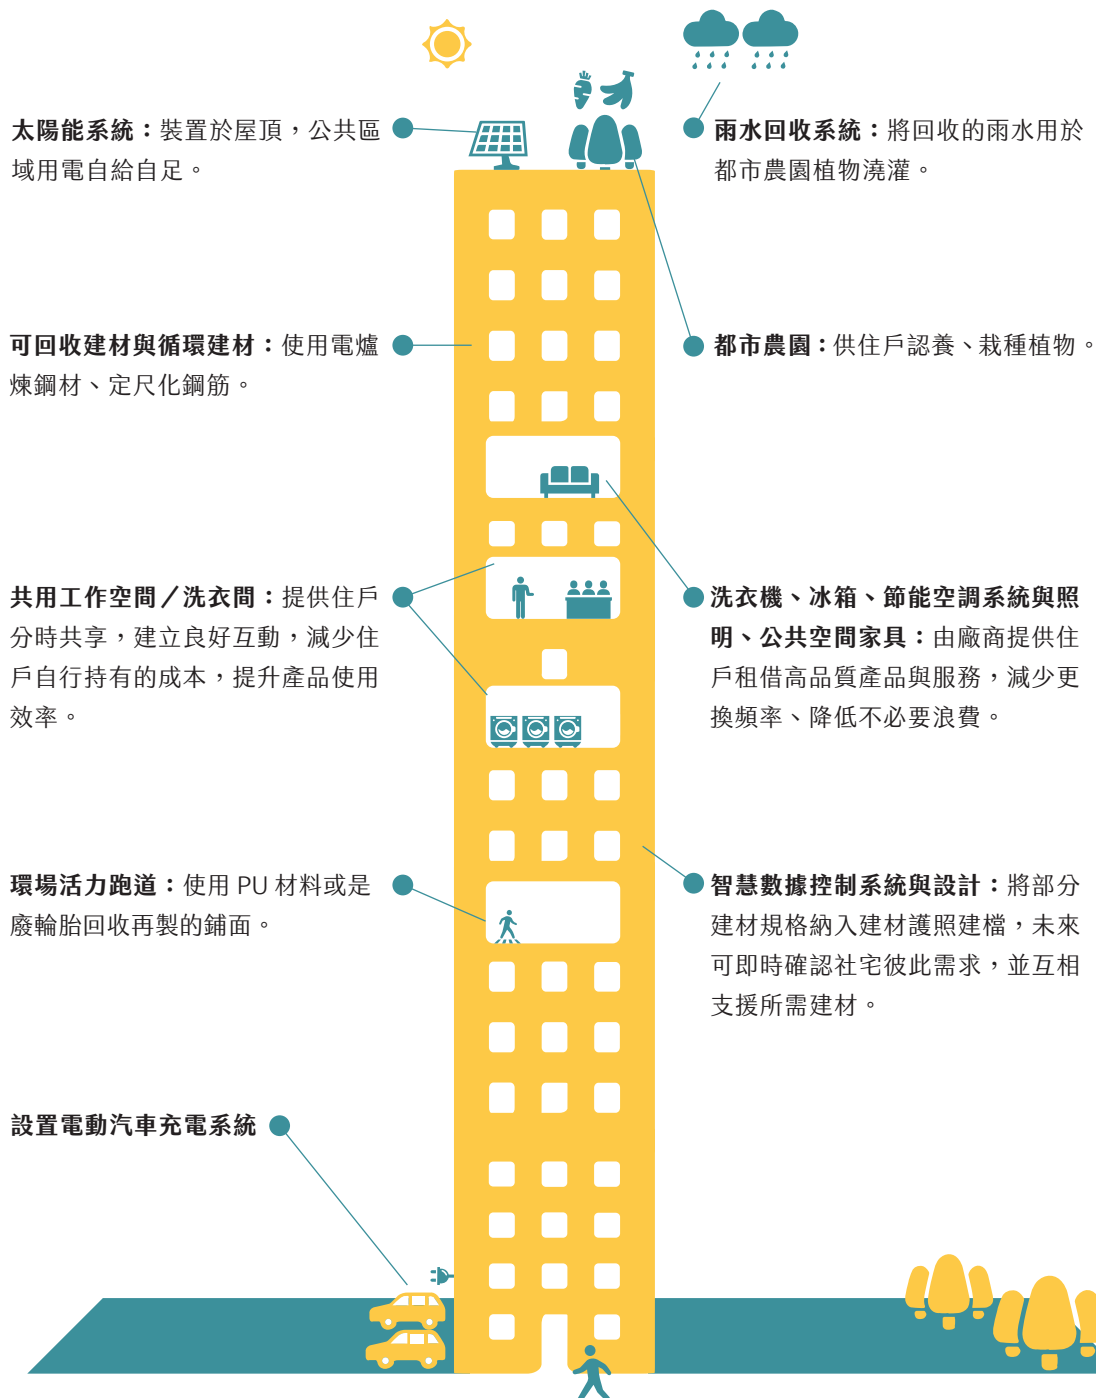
**太陽能系統**：裝置於屋頂，公共區域用電自給自足。

**雨水回收系統**：將回收的雨水用於都市農園植物澆灌。

**可回收建材與循環建材**：使用電爐煉鋼材、定尺化鋼筋。

**都市農園**：供住戶認養、栽種植物。

**共用工作空間／洗衣間**：提供住戶分時共享，建立良好互動，減少住戶自行持有的成本，提升產品使用效率。

**洗衣機、冰箱、節能空調系統與照明、公共空間家具**：由廠商提供住戶租借高品質產品與服務，減少更換頻率、降低不必要浪費。

**環場活力跑道**：使用 PU 材料或是廢輪胎回收再製的鋪面。

**智慧數據控制系統與設計**：將部分建材規格納入建材護照建檔，未來可即時確認社宅彼此需求，並互相支援所需建材。

**設置電動汽車充電系統**